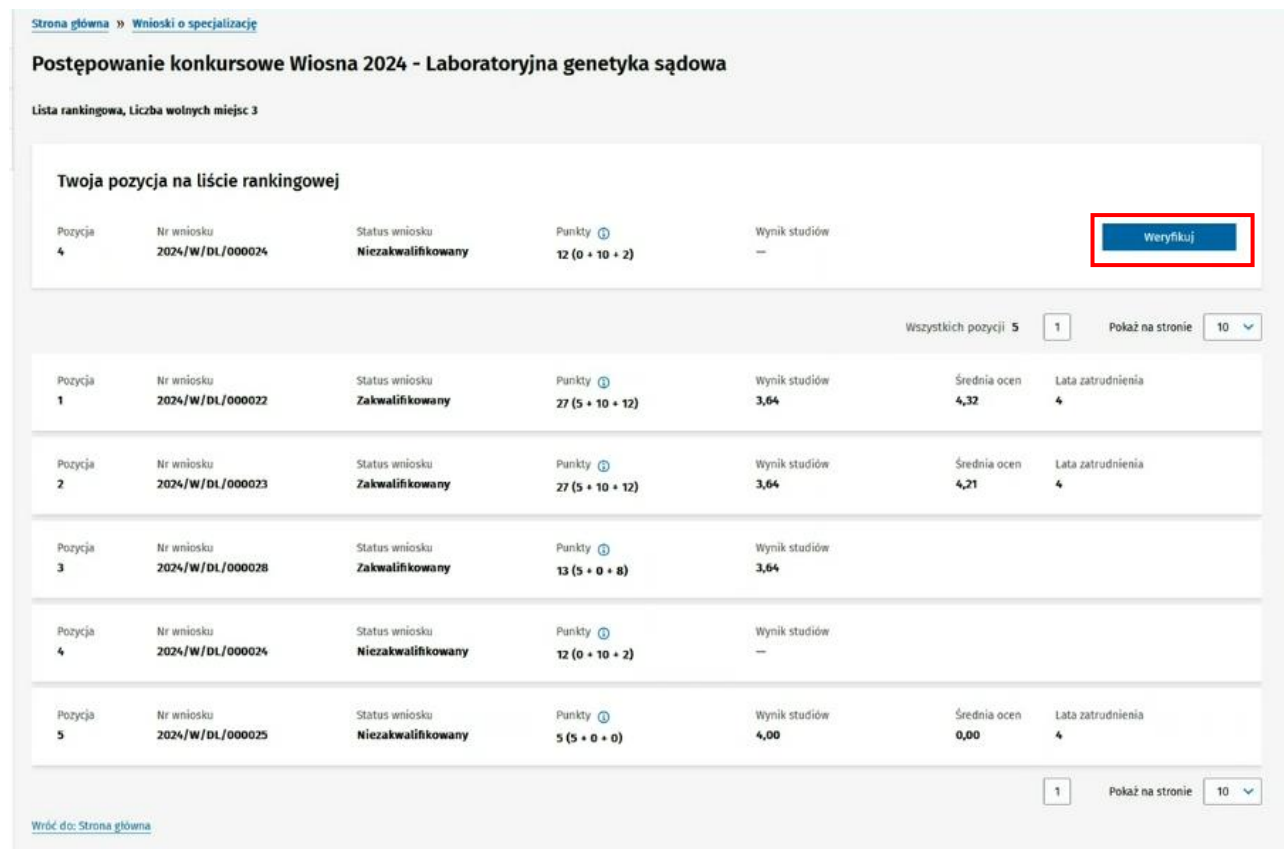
Strona główna » Wnioski o specjalizację

Postępowanie konkursowe Wiosna 2024 - Laboratoryjna genetyka sądowa

Lista rankingowa, Liczba wolnych miejsc 3

Twoja pozycja na liście rankingowej

| Pozycja | Nr wniosku | Status wniosku | Punkty | Wynik studiów |
|---|---|---|---|---|
| 4 | 2024/W/DL/000024 | Niezakwalifikowany | 12 (0 + 10 + 2) | — |

Weryfikuj

Wszystkich pozycji 5 | 1 | Pokaż na stronie 10

| Pozycja | Nr wniosku | Status wniosku | Punkty | Wynik studiów | Średnia ocen | Lata zatrudnienia |
|---|---|---|---|---|---|---|
| 1 | 2024/W/DL/000022 | Zakwalifikowany | 27 (5 + 10 + 12) | 3,64 | 4,32 | 4 |
| 2 | 2024/W/DL/000023 | Zakwalifikowany | 27 (5 + 10 + 12) | 3,64 | 4,21 | 4 |
| 3 | 2024/W/DL/000028 | Zakwalifikowany | 13 (5 + 0 + 8) | 3,64 | | |
| 4 | 2024/W/DL/000024 | Niezakwalifikowany | 12 (0 + 10 + 2) | — | | |
| 5 | 2024/W/DL/000025 | Niezakwalifikowany | 5 (5 + 0 + 0) | 4,00 | 0,00 | 4 |

1 | Pokaż na stronie 10

Wróć do: Strona główna